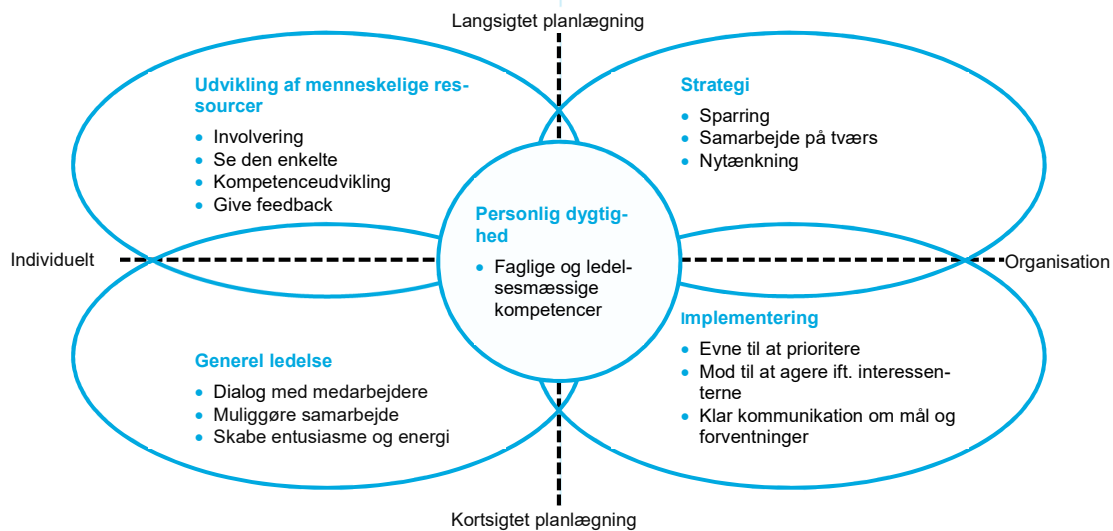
Langsigtet planlægning

Udvikling af menneskelige ressourcer
- Involvering
- Se den enkelte
- Kompetenceudvikling
- Give feedback

Strategi
- Sparring
- Samarbejde på tværs
- Nytænkning

Individuelt

Personlig dygtighed
- Faglige og ledelsesmæssige kompetencer

Organisation

Generel ledelse
- Dialog med medarbejdere
- Muliggøre samarbejde
- Skabe entusiasme og energi

Implementering
- Evne til at prioritere
- Mod til at agere ift. interessenterne
- Klar kommunikation om mål og forventninger

Kortsigtet planlægning